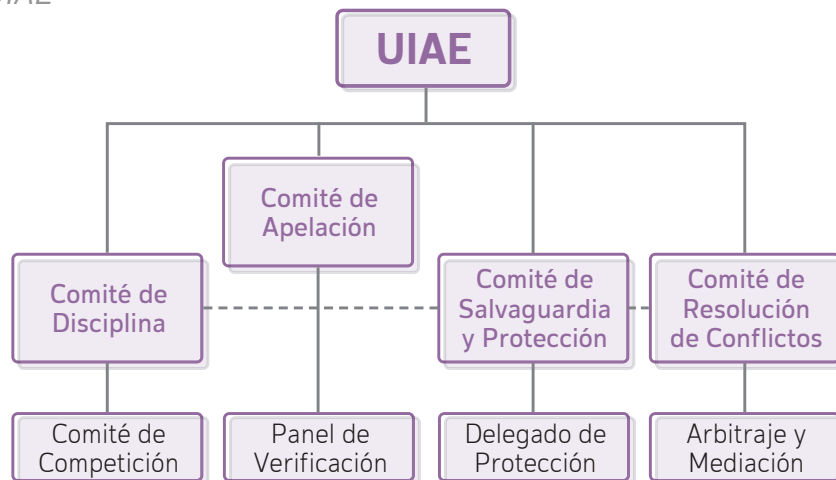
IAE

UIAE

Comité de Apelación

Comité de Disciplina

Comité de Salvaguardia y Protección

Comité de Resolución de Conflictos

Comité de Competición

Panel de Verificación

Delegado de Protección

Arbitraje y Mediación